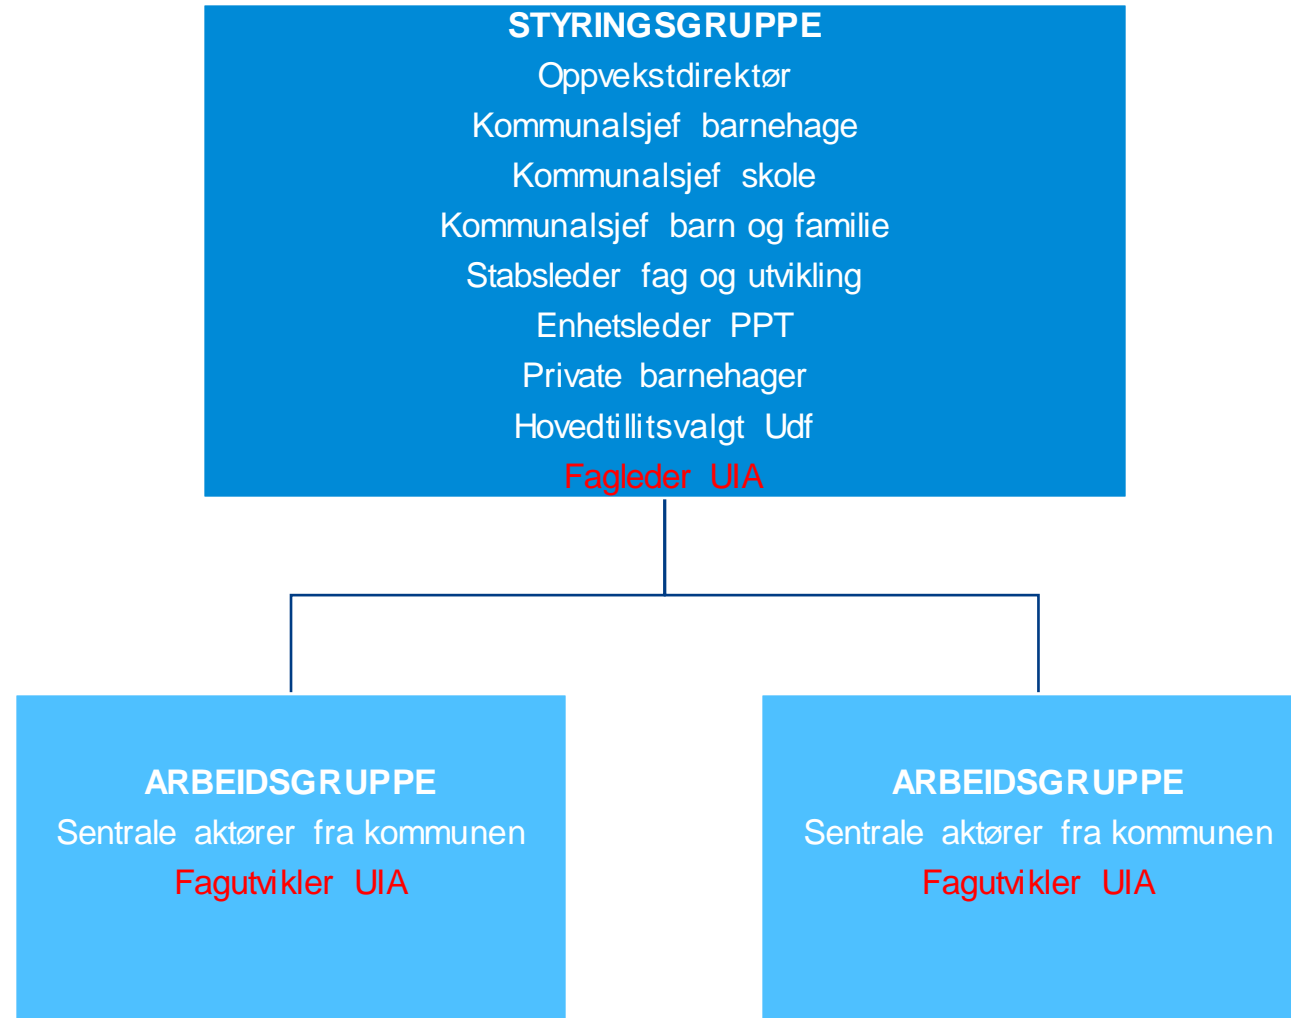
STYRINGSGRUPPE
Oppvekstdirektør
Kommunalsjef barnehage
Kommunalsjef skole
Kommunalsjef barn og familie
Stabsleder fag og utvikling
Enhetsleder PPT
Private barnehager
Hovedtillitsvalgt Udf
Fagleder UIA

ARBEIDSGRUPPE
Sentrale aktører fra kommunen
Fagutvikler UIA

ARBEIDSGRUPPE
Sentrale aktører fra kommunen
Fagutvikler UIA